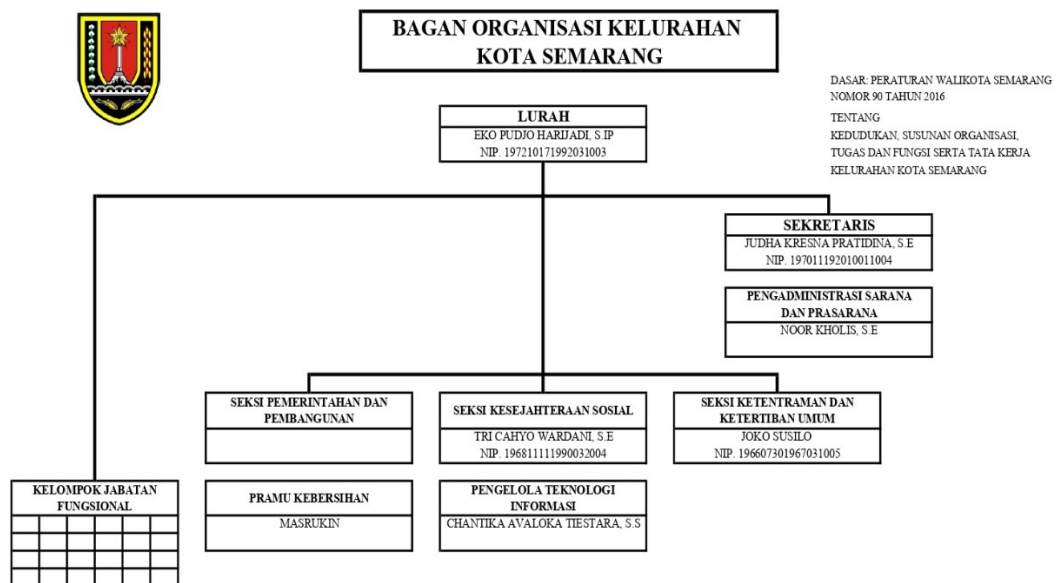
BAGAN ORGANISASI KELURAHAN
KOTA SEMARANG

DASAR: PERATURAN WALIKOTA SEMARANG NOMOR 90 TAHUN 2016
TENTANG
KEDUDUKAN, SUSUNAN ORGANISASI, TUGAS DAN FUNGSI SERTA TATA KERJA KELURAHAN KOTA SEMARANG

LURAH
EKO PUDJO HARIJADI, S.IP
NIP. 197210171992031003

SEKRETARIS
JUDHA KRESNA PRATIDINA, S.E
NIP. 197011192010011004

PENGADMINISTRASI SARANA DAN PRASARANA
NOOR KHOLIS, S.E

SEKSI PEMERINTAHAN DAN PEMBANGUNAN

SEKSI KESEJAHTERAAN SOSIAL
TRI CAHYO WARDANI, S.E
NIP. 196811111990032004

SEKSI KETENTRAMAN DAN KETERTIBAN UMUM
JOKO SUSILO
NIP. 196607301967031005

KELOMPOK JABATAN FUNGSIONAL

PRAMU KEBERSIHAN
MASRUKIN

PENGELOLA TEKNOLOGI INFORMASI
CHANTIKA AVALOKA TIESTARA, S.S